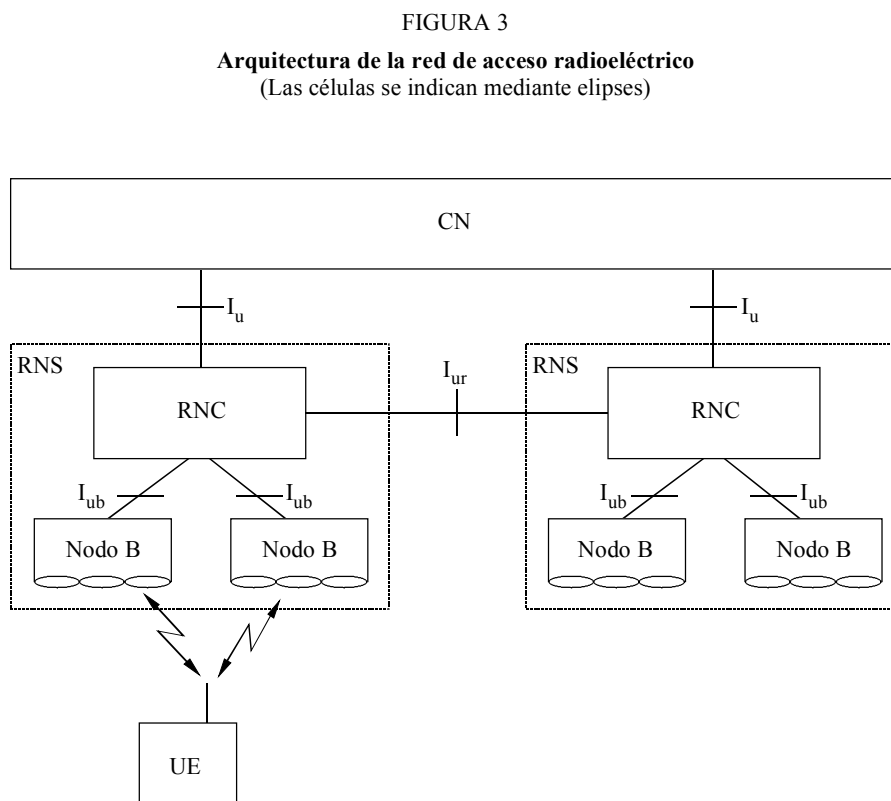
FIGURA 3

**Arquitectura de la red de acceso radioeléctrico**
(Las células se indican mediante elipses)

CN

$I_u$

$I_u$

RNS

RNC

$I_{ur}$

RNS

RNC

$I_{ub}$

$I_{ub}$

$I_{ub}$

$I_{ub}$

Nodo B

Nodo B

Nodo B

Nodo B

UE